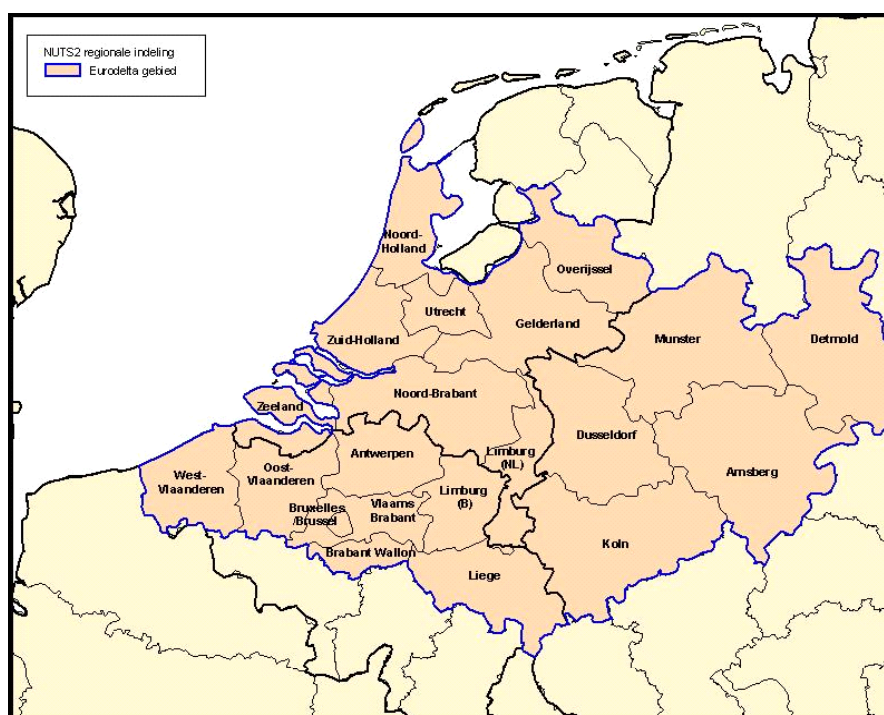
NUTS2 regionale indeling
Eurodelta gebied

Noord-Holland
Overijssel
Utrecht
Gelderland
Zuid-Holland
Munster
Detmold
Noord-Brabant
Zeeland
Dusseldorf
Antwerpen
Limburg (NL)
West-Vlaanderen
Oost-Vlaanderen
Arnsberg
Bruxelles /Brussel
Vlaams Brabant
Limburg (B)
Koln
Brabant Wallon
Liege